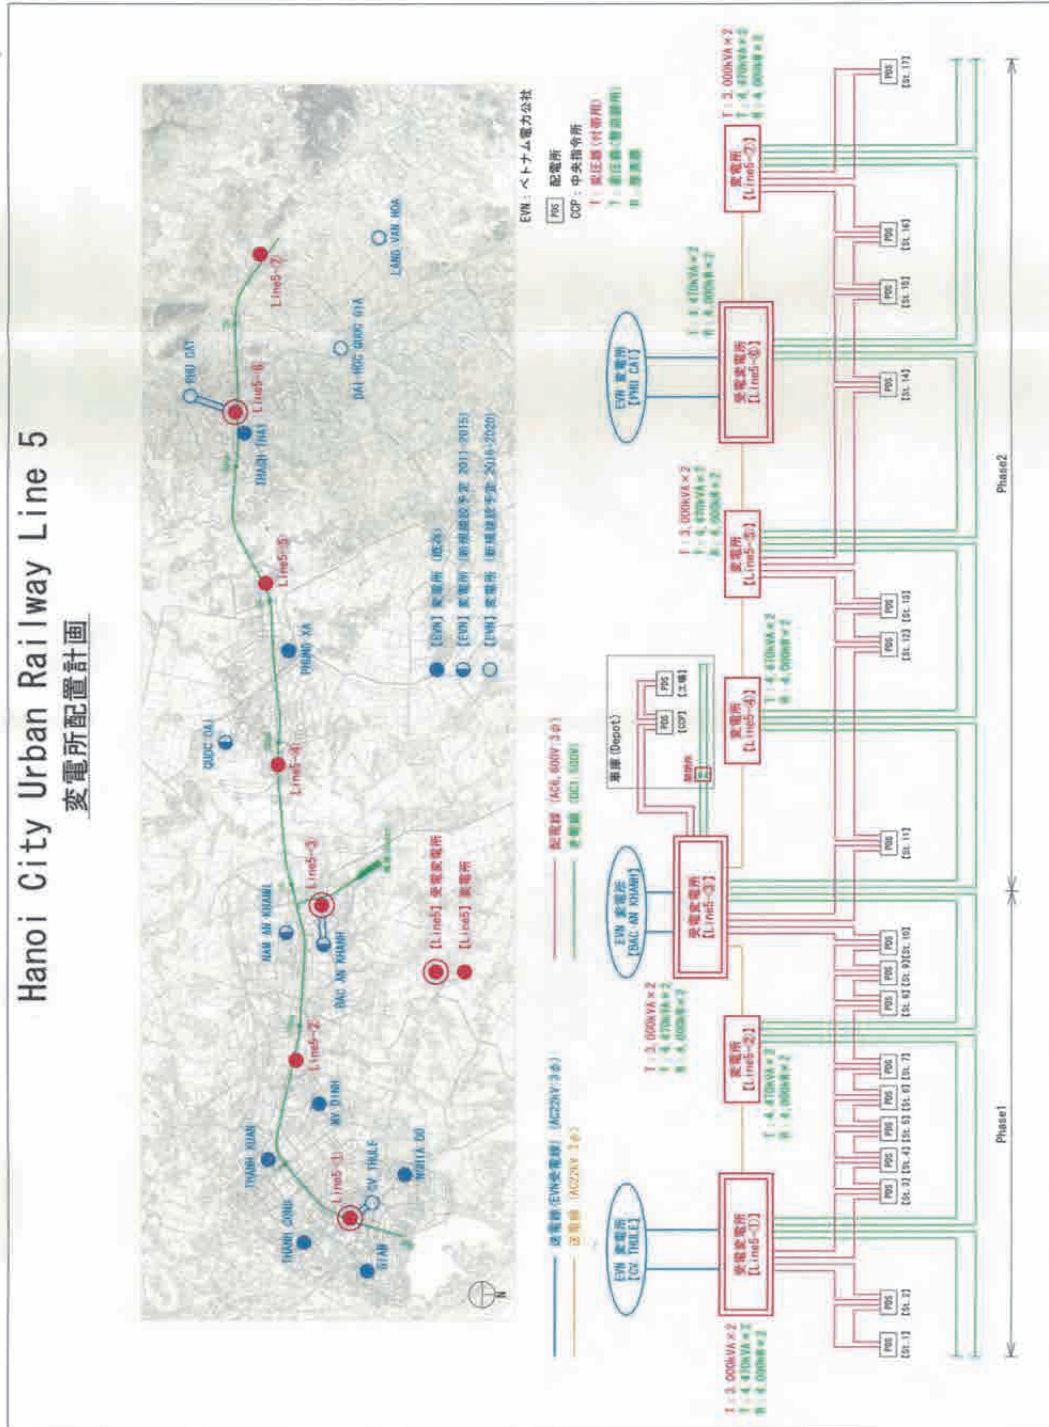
Hanoi City Urban Railway Line 5

変電所配置計画

THANH XUAN
THANH CONG
GIAP
CV THULE
HOANG MAI
MY DINH
MINH KHAI
NAM AN KHANH
BAC AN KHANH
QUOC OAI
PHUNG XA
THACH THAT
PHU CAT
DAI HOC QUOC GIA
LANG VAN HOA

Line5-①
Line5-②
Line5-③
Line5-④
Line5-⑤
Line5-⑥
Line5-⑦

[Line5] 受電変電所
[Line5] 変電所

[EVN] 変電所 (既存)
[EVN] 変電所 (新規建設予定 2011~2015)
[EVN] 変電所 (新規建設予定 2016~2020)

送電線 (EVN受電線) (AC22kV 3φ)
区電線 (AC22kV 1φ)
配電線 (AC6.600V 3φ)
き電線 (DC1.500V)

EVN：ベトナム電力公社
PDS 配電所
CCP：中央指令所
T：高圧線 (付帯用)
Ⅰ：高圧線 (整流器用)
Ⅱ：整流器

EVN 変電所 [CV. THULE]
受電変電所 [Line5-①]
T：3,000kVA×2
Ⅰ：4,470kVA×2
Ⅱ：4,000kW×2

変電所 [Line5-②]
Ⅰ：4,470kVA×2
Ⅱ：4,000kW×2

T：3,000kVA×2
Ⅰ：4,470kVA×2
Ⅱ：4,000kW×2

EVN 変電所 [BAC AN KHANH]
受電変電所 [Line5-③]

車庫 (Depot)
PDS [CCP]
PDS [工場]

変電所 [Line5-④]
Ⅰ：4,470kVA×2
Ⅱ：4,000kW×2

変電所 [Line5-⑤]
T：3,000kVA×2
Ⅰ：4,470kVA×2
Ⅱ：4,000kW×2

EVN 変電所 [PHU CAT]
受電変電所 [Line5-⑥]
Ⅰ：4,470kVA×2
Ⅱ：4,000kW×2

変電所 [Line5-⑦]
T：3,000kVA×2
Ⅰ：4,470kVA×2
Ⅱ：4,000kW×2

PDS [St.1] PDS [St.2] PDS [St.3] PDS [St.4] PDS [St.5] PDS [St.6] PDS [St.7] PDS [St.8] PDS [St.9] PDS [St.10] PDS [St.11] PDS [St.12] PDS [St.13] PDS [St.14] PDS [St.15] PDS [St.16] PDS [St.17]

Phase1
Phase2